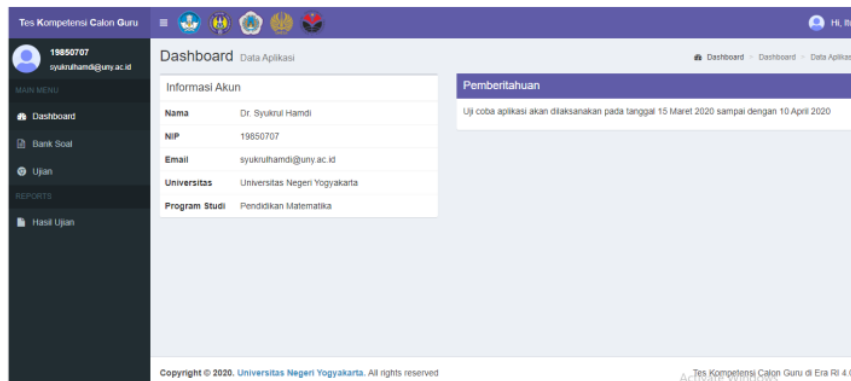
Tes Kompetensi Calon Guru

Hi, Ilt

19850707
syukrulhamdi@uny.ac.id

MAIN MENU

Dashboard

Bank Soal

Ujian

REPORTS

Hasil Ujian

Dashboard Data Aplikasi

Dashboard > Dashboard > Data Aplikas

Informasi Akun

| Nama | Dr. Syukrul Hamdi |
|---|---|
| NIP | 19850707 |
| Email | syukrulhamdi@uny.ac.id |
| Universitas | Universitas Negeri Yogyakarta |
| Program Studi | Pendidikan Matematika |

Pemberitahuan

Uji coba aplikasi akan dilaksanakan pada tanggal 15 Maret 2020 sampai dengan 10 April 2020

Copyright © 2020. Universitas Negeri Yogyakarta. All rights reserved

Tes Kompetensi Calon Guru di Era RI 4.0

Activate Windows